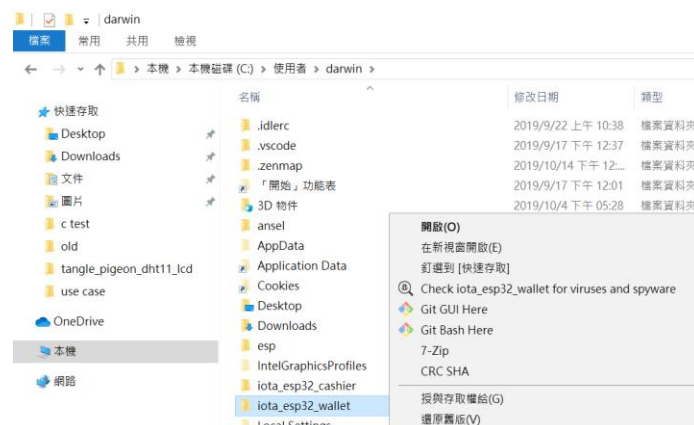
darwin

檔案 常用 共用 檢視

← → ↑ 本機 › 本機磁碟 (C:) › 使用者 › darwin ›

快速存取
Desktop
Downloads
文件
圖片
c test
old
tangle_pigeon_dht11_lcd
use case
OneDrive
本機
網路

| 名稱 | 修改日期 | 類型 |
|---|---|---|
| .idlerc | 2019/9/22 上午 10:38 | 檔案資料夾 |
| .vscode | 2019/9/17 下午 12:37 | 檔案資料夾 |
| .zenmap | 2019/10/14 下午 12:... | 檔案資料夾 |
| 「開始」功能表 | 2019/9/17 下午 12:01 | 檔案資料夾 |
| 3D 物件 | 2019/10/4 下午 05:28 | 檔案資料夾 |
| ansel | | |
| AppData | | |
| Application Data | | |
| Cookies | | |
| Desktop | | |
| Downloads | | |
| esp | | |
| IntelGraphicsProfiles | | |
| iota_esp32_cashier | | |
| iota_esp32_wallet | | |
| Local Settings | | |

開啟(O)
在新視窗開啟(E)
釘選到 [快速存取]
Check iota_esp32_wallet for viruses and spyware
Git GUI Here
Git Bash Here
7-Zip
CRC SHA
授與存取權給(G)
還原舊版(V)